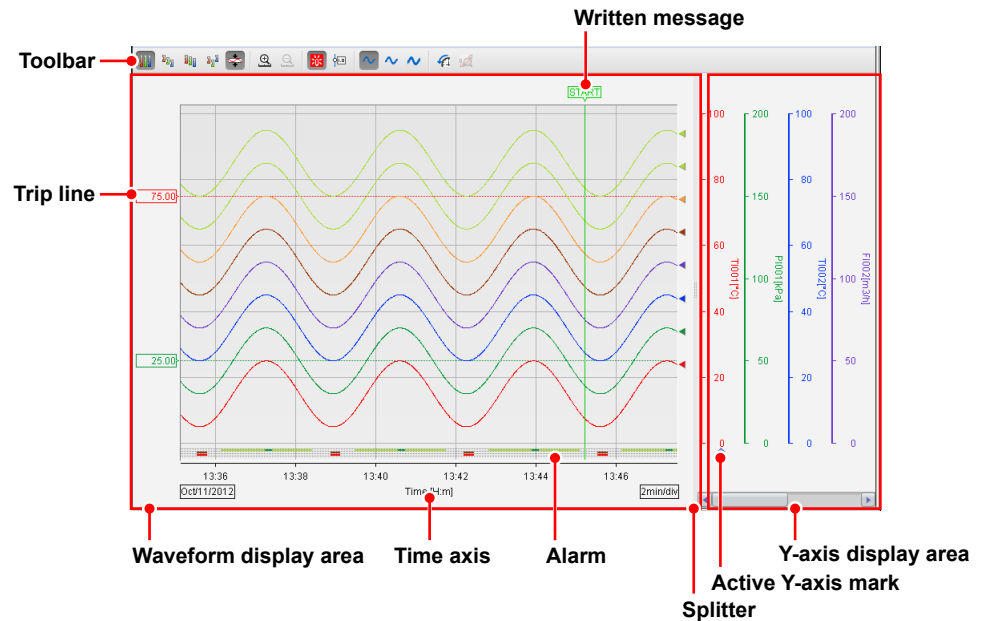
Written message

Toolbar

START

Trip line

75.00

25.00

13:36
13:38
13:40
13:42
13:44
13:46

Oct/11/2012
Time [H:m]
2min/div

100
80
60
40
20
0
TI001[°C]

200
150
100
50
0
PI001[kPa]

100
80
60
40
20
0
TI002[°C]

200
150
100
50
0
FI002[m3/h]

Waveform display area
Time axis
Alarm
Y-axis display area
Active Y-axis mark
Splitter